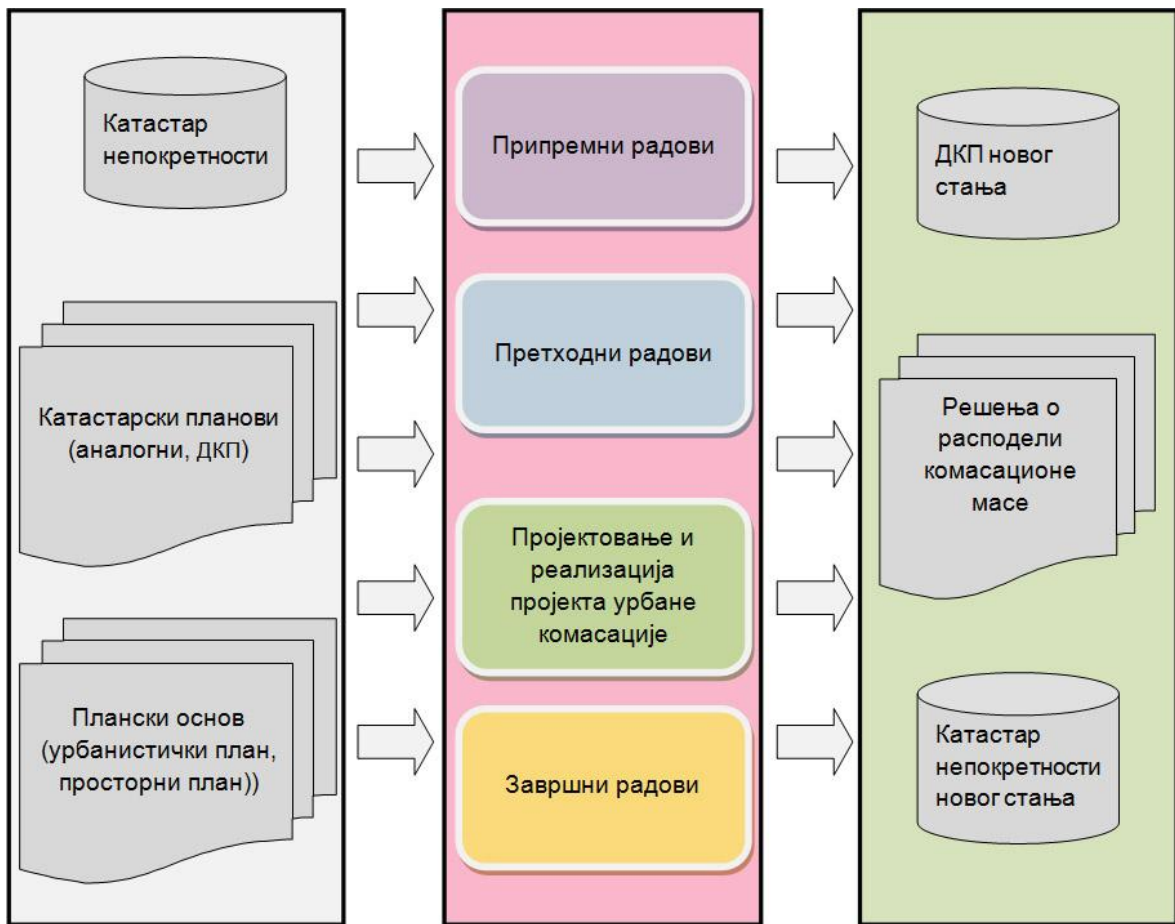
Катастар непокретности

Катастарски планови (аналогни, ДКП)

Плански основ (урбанистички план, просторни план))

Припремни радови

Претходни радови

Пројектовање и реализација пројекта урбане комасације

Завршни радови

ДКП новог стања

Решења о расподели комасационе масе

Катастар непокретности новог стања